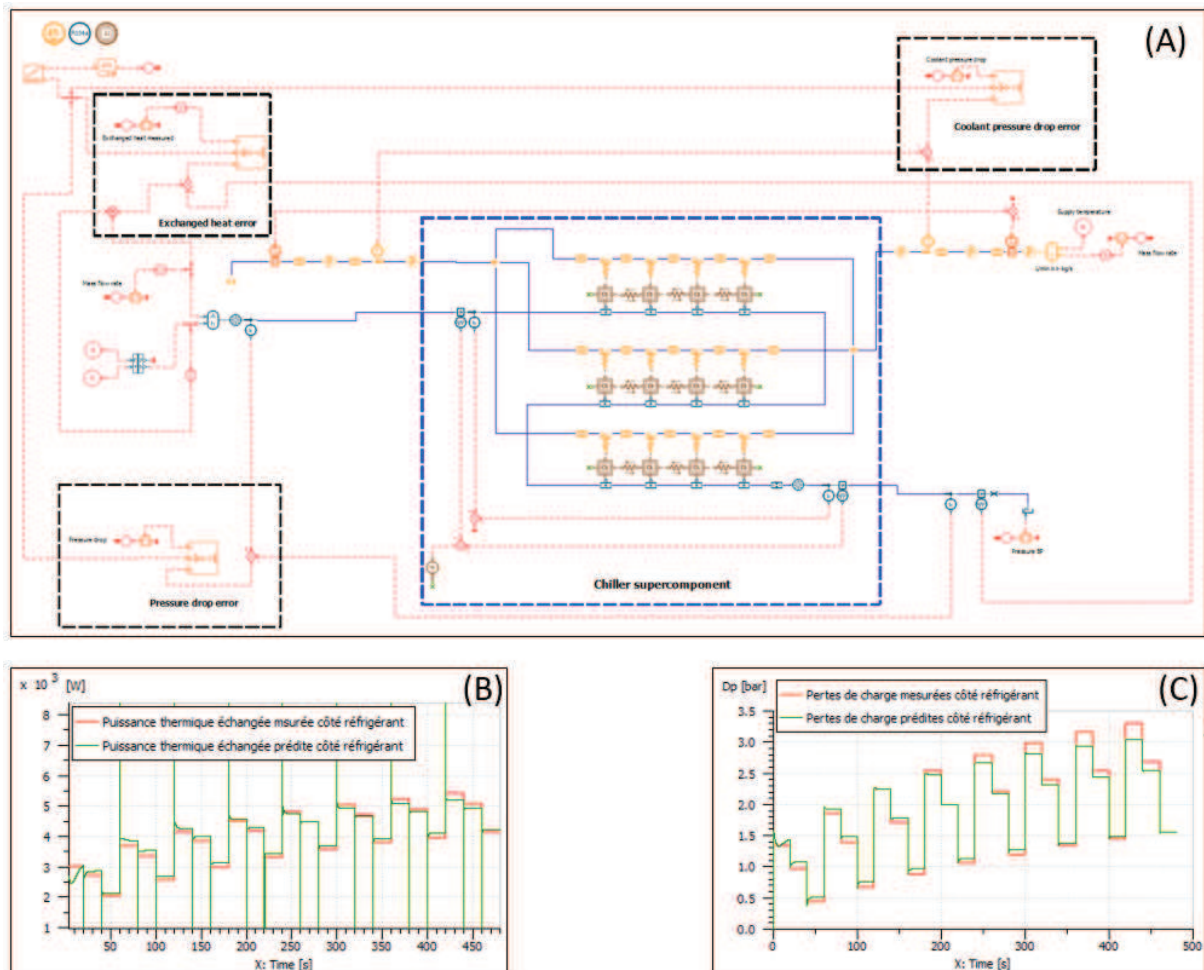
(A)

Coolant pressure drop

Coolant pressure drop error

Exchanged heat measured

Exchanged heat error

Supply temperature

Heat flow rate

Heat flow rate

Pressure drop

Pressure drop error

Chiller supercomponent

Pressure BP

x $10^3$ [W]

(B)

Puissance thermique échangée msurée côté réfrigérant

Puissance thermique échangée prédite côté réfrigérant

8
7
6
5
4
3
2
1

50 100 150 200 250 300 350 400 450

X: Time [s]

Dp [bar]

(C)

Pertes de charge mesurées côté réfrigérant

Pertes de charge prédites côté réfrigérant

3.5
3.0
2.5
2.0
1.5
1.0
0.5
0.0

0 100 200 300 400 500

X: Time [s]